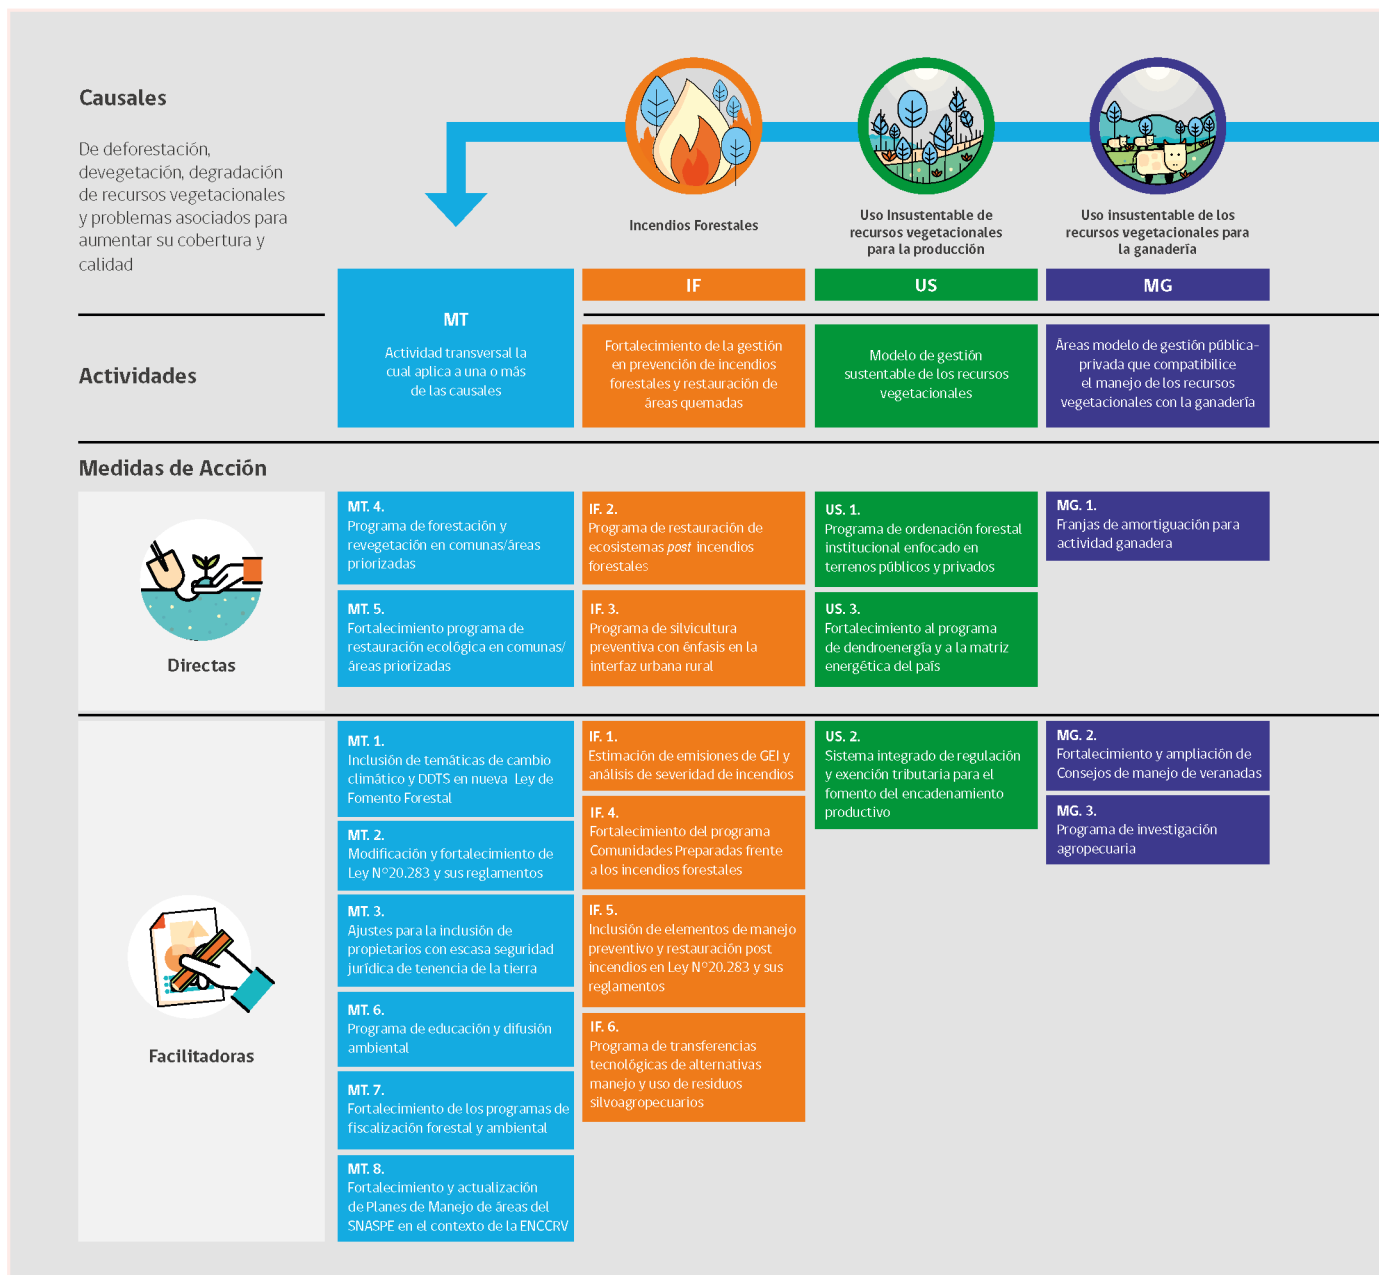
Causales

De deforestación, devegetación, degradación de recursos vegetacionales y problemas asociados para aumentar su cobertura y calidad

Incendios Forestales

Uso Insustentable de recursos vegetacionales para la producción

Uso insustentable de los recursos vegetacionales para la ganadería

MT
Actividad transversal la cual aplica a una o más de las causales

IF
Fortalecimiento de la gestión en prevención de incendios forestales y restauración de áreas quemadas

US
Modelo de gestión sustentable de los recursos vegetacionales

MG
Áreas modelo de gestión pública-privada que compatibilice el manejo de los recursos vegetacionales con la ganadería

Actividades

Medidas de Acción

Directas

MT. 4.
Programa de forestación y revegetación en comunas/áreas priorizadas

MT. 5.
Fortalecimiento programa de restauración ecológica en comunas/ áreas priorizadas

IF. 2.
Programa de restauración de ecosistemas *post* incendios forestales

IF. 3.
Programa de silvicultura preventiva con énfasis en la interfaz urbana rural

US. 1.
Programa de ordenación forestal institucional enfocado en terrenos públicos y privados

US. 3.
Fortalecimiento al programa de dendroenergía y a la matriz energética del país

MG. 1.
Franjas de amortiguación para actividad ganadera

Facilitadoras

MT. 1.
Inclusión de temáticas de cambio climático y DDTS en nueva Ley de Fomento Forestal

MT. 2.
Modificación y fortalecimiento de Ley N°20.283 y sus reglamentos

MT. 3.
Ajustes para la inclusión de propietarios con escasa seguridad jurídica de tenencia de la tierra

MT. 6.
Programa de educación y difusión ambiental

MT. 7.
Fortalecimiento de los programas de fiscalización forestal y ambiental

MT. 8.
Fortalecimiento y actualización de Planes de Manejo de áreas del SNASPE en el contexto de la ENCCRV

IF. 1.
Estimación de emisiones de GEI y análisis de severidad de incendios

IF. 4.
Fortalecimiento del programa Comunidades Preparadas frente a los incendios forestales

IF. 5.
Inclusión de elementos de manejo preventivo y restauración post incendios en Ley N°20.283 y sus reglamentos

IF. 6.
Programa de transferencias tecnológicas de alternativas manejo y uso de residuos silvoagropecuarios

US. 2.
Sistema integrado de regulación y exención tributaria para el fomento del encadenamiento productivo

MG. 2.
Fortalecimiento y ampliación de Consejos de manejo de veranadas

MG. 3.
Programa de investigación agropecuaria